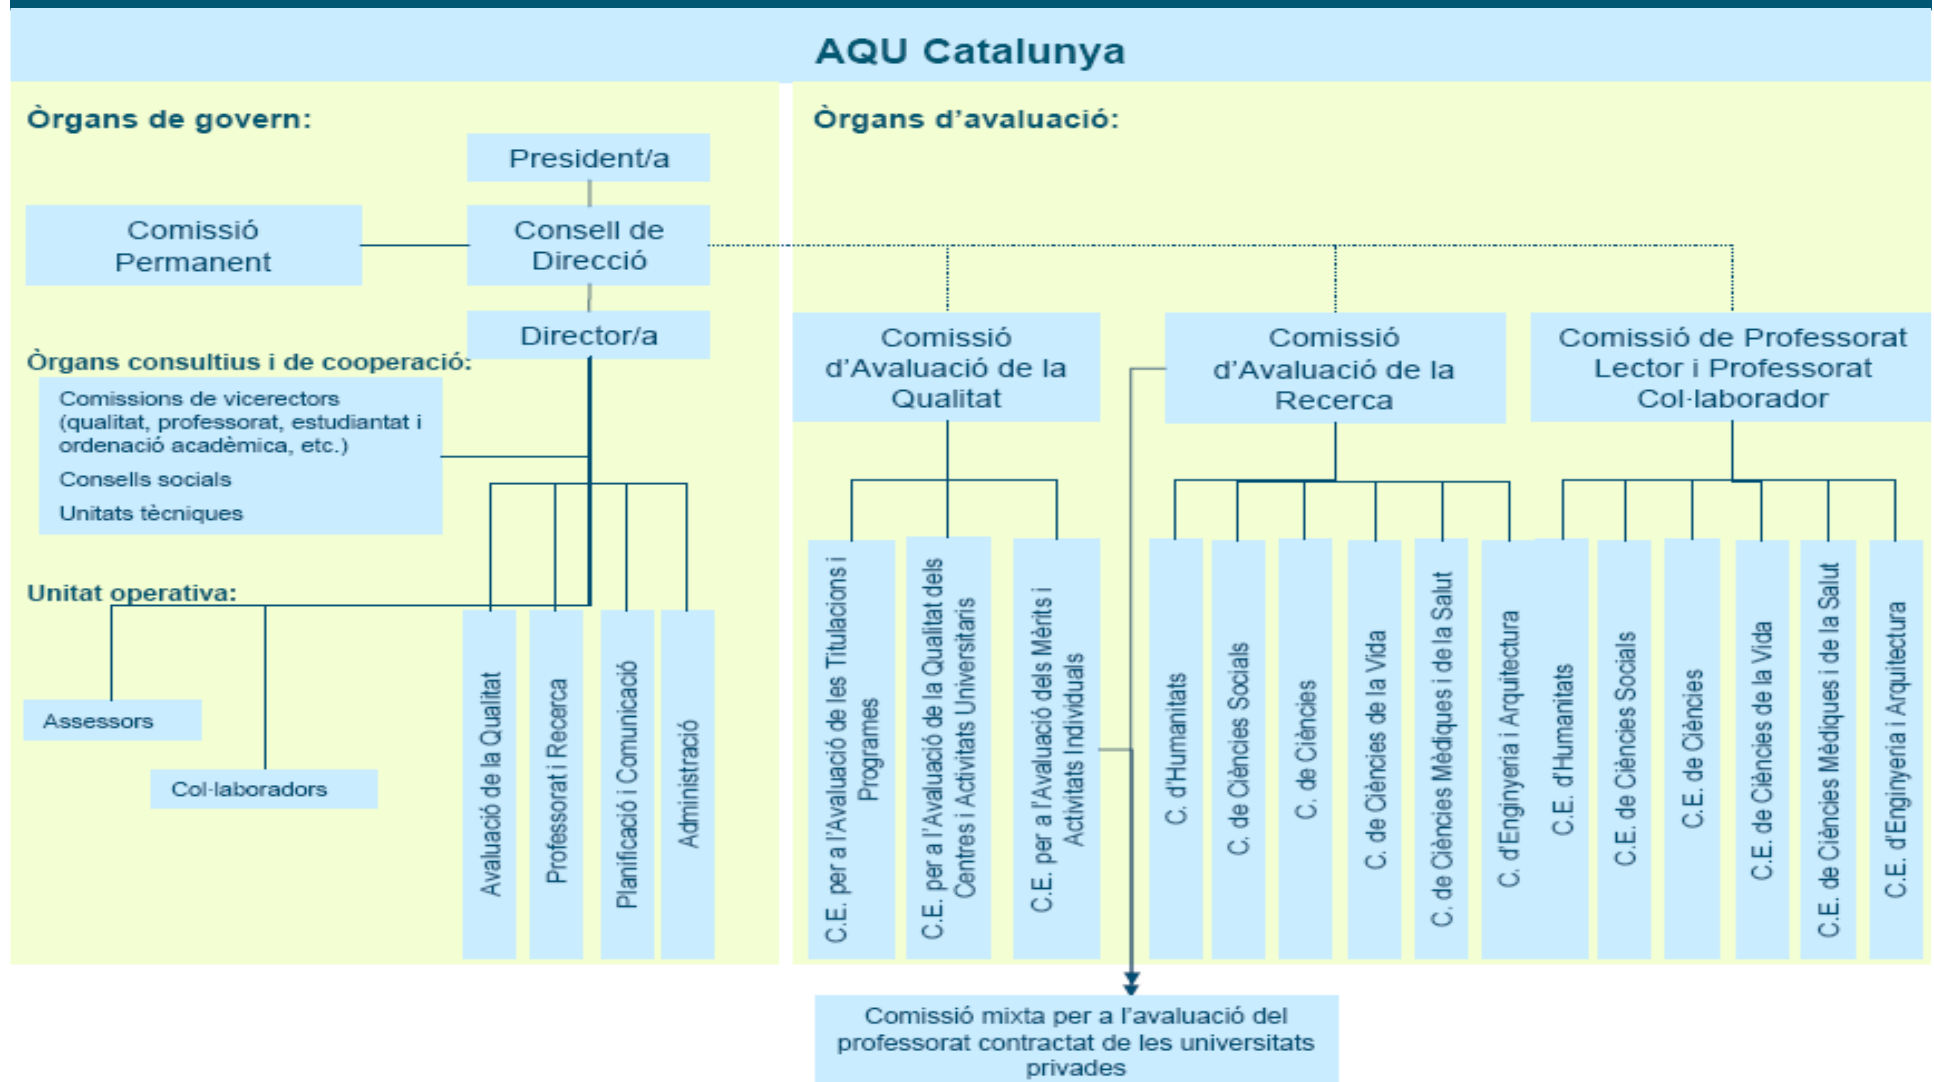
AQU Catalunya

Òrgans de govern:

President/a

Comissió Permanent

Consell de Direcció

Director/a

Òrgans consultius i de cooperació:

Comissions de vicerectors (qualitat, professorat, estudiantat i ordenació acadèmica, etc.)

Consells socials

Unitats tècniques

Unitat operativa:

Assessors

Col·laboradors

Avaluació de la Qualitat

Professorat i Recerca

Planificació i Comunicació

Administració

Òrgans d'avaluació:

Comissió d'Avaluació de la Qualitat

Comissió d'Avaluació de la Recerca

Comissió de Professorat Lector i Professorat Col·laborador

C.E. per a l'Avaluació de les Titulacions i Programes

C.E. per a l'Avaluació de la Qualitat dels Centres i Activitats Universitaris

C.E. per a l'Avaluació dels Mèrits i Activitats Individuals

C. d'Humanitats

C. de Ciències Socials

C. de Ciències

C. de Ciències de la Vida

C. de Ciències Mèdiques i de la Salut

C. d'Enginyeria i Arquitectura

C.E. d'Humanitats

C.E. de Ciències Socials

C.E. de Ciències

C.E. de Ciències de la Vida

C.E. de Ciències Mèdiques i de la Salut

C.E. d'Enginyeria i Arquitectura

Comissió mixta per a l'avaluació del professorat contractat de les universitats privades